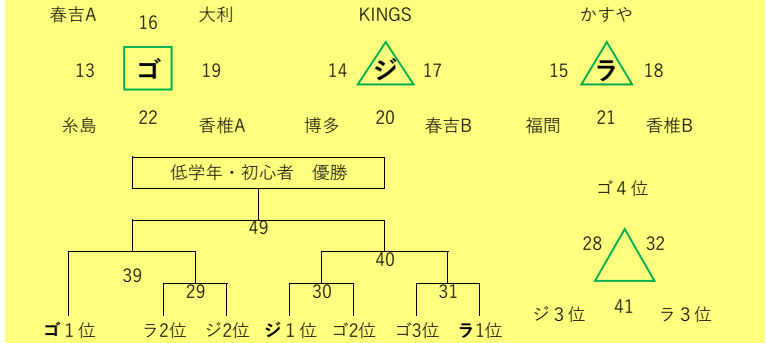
春吉A 16 大利

13 ゴ 19

糸島 22 香椎A

KINGS

14 ジ 17

博多 20 春吉B

かすや

15 ラ 18

福間 21 香椎B

低学年・初心者　優勝

49

39

29

40

30

31

ゴ１位　ラ2位　ジ2位　ジ１位　ゴ2位　ゴ3位　ラ1位

ゴ４位

28 32

ジ３位 41 ラ３位